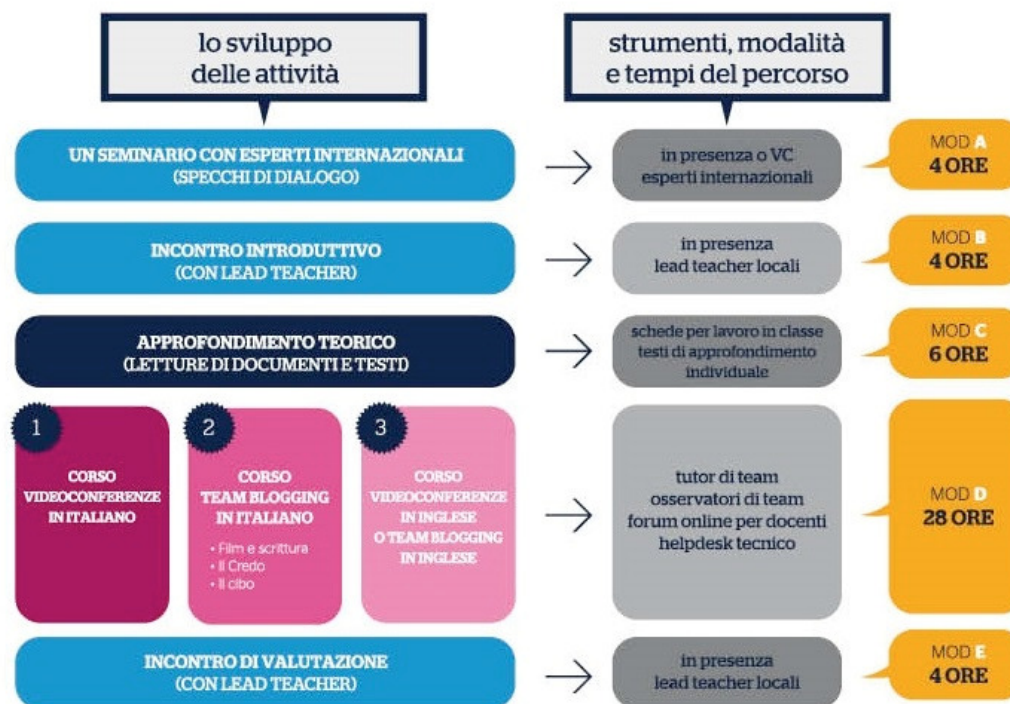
lo sviluppo delle attività

strumenti, modalità e tempi del percorso

UN SEMINARIO CON ESPERTI INTERNAZIONALI (SPECCHI DI DIALOGO)

in presenza o VC esperti internazionali

MOD A
4 ORE

INCONTRO INTRODUTTIVO (CON LEAD TEACHER)

in presenza lead teacher locali

MOD B
4 ORE

APPROFONDIMENTO TEORICO (LETTURE DI DOCUMENTI E TESTI)

schede per lavoro in classe testi di approfondimento individuale

MOD C
6 ORE

1
CORSO VIDEOCONFERENZE IN ITALIANO

2
CORSO TEAM BLOGGING IN ITALIANO
• Film e scrittura
• Il Credo
• Il cibo

3
CORSO VIDEOCONFERENZE IN INGLESE O TEAM BLOGGING IN INGLESE

tutor di team osservatori di team forum online per docenti helpdesk tecnico

MOD D
28 ORE

INCONTRO DI VALUTAZIONE (CON LEAD TEACHER)

in presenza lead teacher locali

MOD E
4 ORE